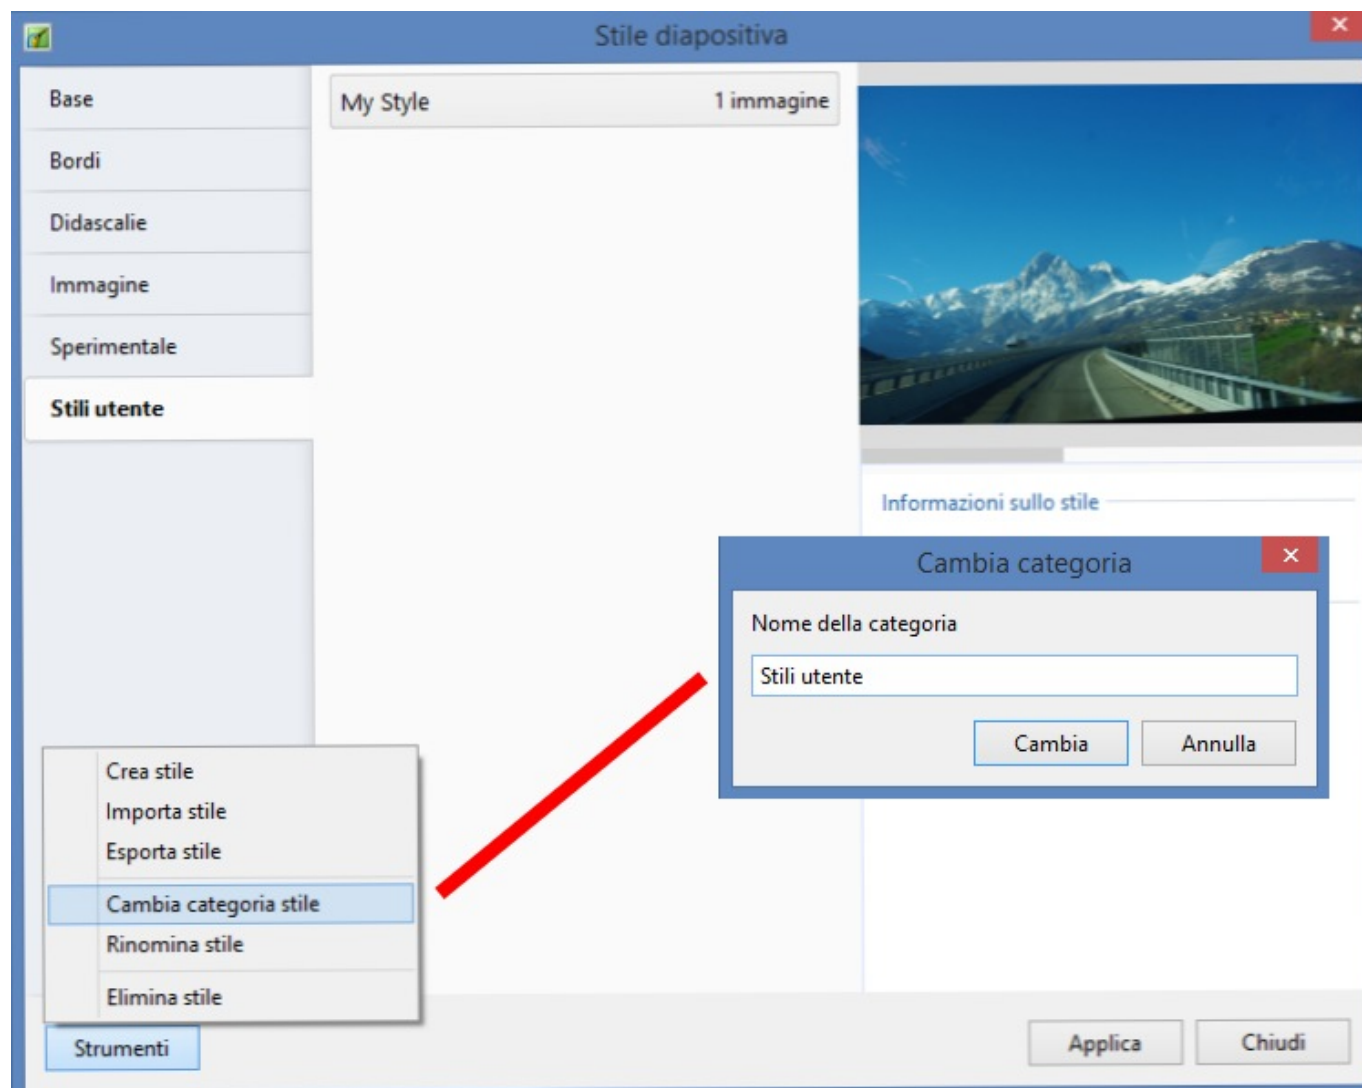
Stile diapositiva

Base
Bordi
Didascalie
Immagine
Sperimentale
Stili utente

My Style 1 immagine

Informazioni sullo stile

Cambia categoria
Nome della categoria
Stili utente
Cambia
Annulla

Crea stile
Importa stile
Esporta stile
Cambia categoria stile
Rinomina stile
Elimina stile

Strumenti

Applica
Chiudi